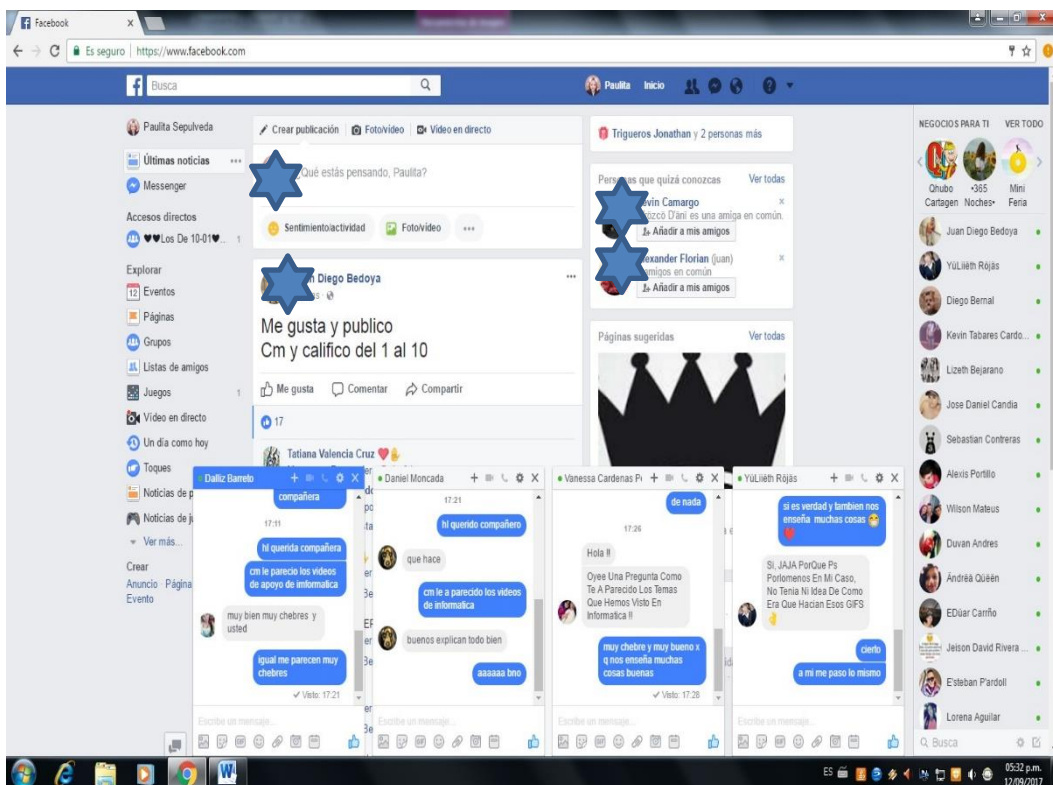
Facebook
Es seguro | https://www.facebook.com

Busca
Paulita Inicio

Paulita Sepulveda
Últimas noticias
Messenger
Accesos directos
♥♥Los De 10-01♥... 1
Explorar
12 Eventos
Páginas
Grupos
Listas de amigos
Juegos 1
Video en directo
Un día como hoy
Toques
Noticias de p
Noticias de j
Ver más...
Crear
Anuncio · Página
Evento

Crear publicación | Foto/video | Video en directo
¿Qué estás pensando, Paulita?
Sentimiento/actividad | Foto/video | ...

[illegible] Diego Bedoya
Me gusta y publico
Cm y califico del 1 al 10
Me gusta | Comentar | Compartir
17
Tatiana Valencia Cruz

Trigueros Jonathan y 2 personas más

Personas que quizá conozcas Ver todas
Kevin Camargo
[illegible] D'ani es una amiga en común.
Añadir a mis amigos
Alexander Florian (juan)
amigos en común
Añadir a mis amigos

Páginas sugeridas Ver todas

NEGOCIOS PARA TI VER TODO
Qhubo Cartagen · 365 Noches · Mini Feria
Juan Diego Bedoya
YüLiiëth Röjäs
Diego Bernal
Kevin Tabares Cardo...
Lizeth Bejarano
Jose Daniel Candia
Sebastian Contreras
Alexis Portillo
Wilson Mateus
Duvan Andres
Ändrëä Qüëën
EDüar Carriño
Jeison David Rivera ...
E'steban P'ardoll
Lorena Aguilar
Busca

Dalliz Barreto
compañera
17:11
hi querida compañera
cm le parecio los videos de apoyo de informatica
muy bien muy chebres y usted
igual me parecen muy chebres
Visto: 17:21
Escribe un mensaje...

Daniel Moncada
17:21
hi querido compañero
que hace
cm le a parecido los videos de informatica
buenos explican todo bien
aaaaaa bno
Escribe un mensaje...

Vanessa Cardenas P
de nada
17:26
Hola !!
Oyee Una Pregunta Como Te A Parecido Los Temas Que Hemos Visto En Informatica !!
muy chebre y muy bueno x q nos enseña muchas cosas buenas
Visto: 17:28
Escribe un mensaje...

YüLiiëth Röjäs
si es verdad y tambien nos enseña muchas cosas
Si, JAJA PorQue Ps Porlomenos En Mi Caso, No Tenia Ni Idea De Como Era Que Hacian Esos GIFS
cierto
a mi me paso lo mismo
Escribe un mensaje...

ES 05:32 p.m. 12/09/2017